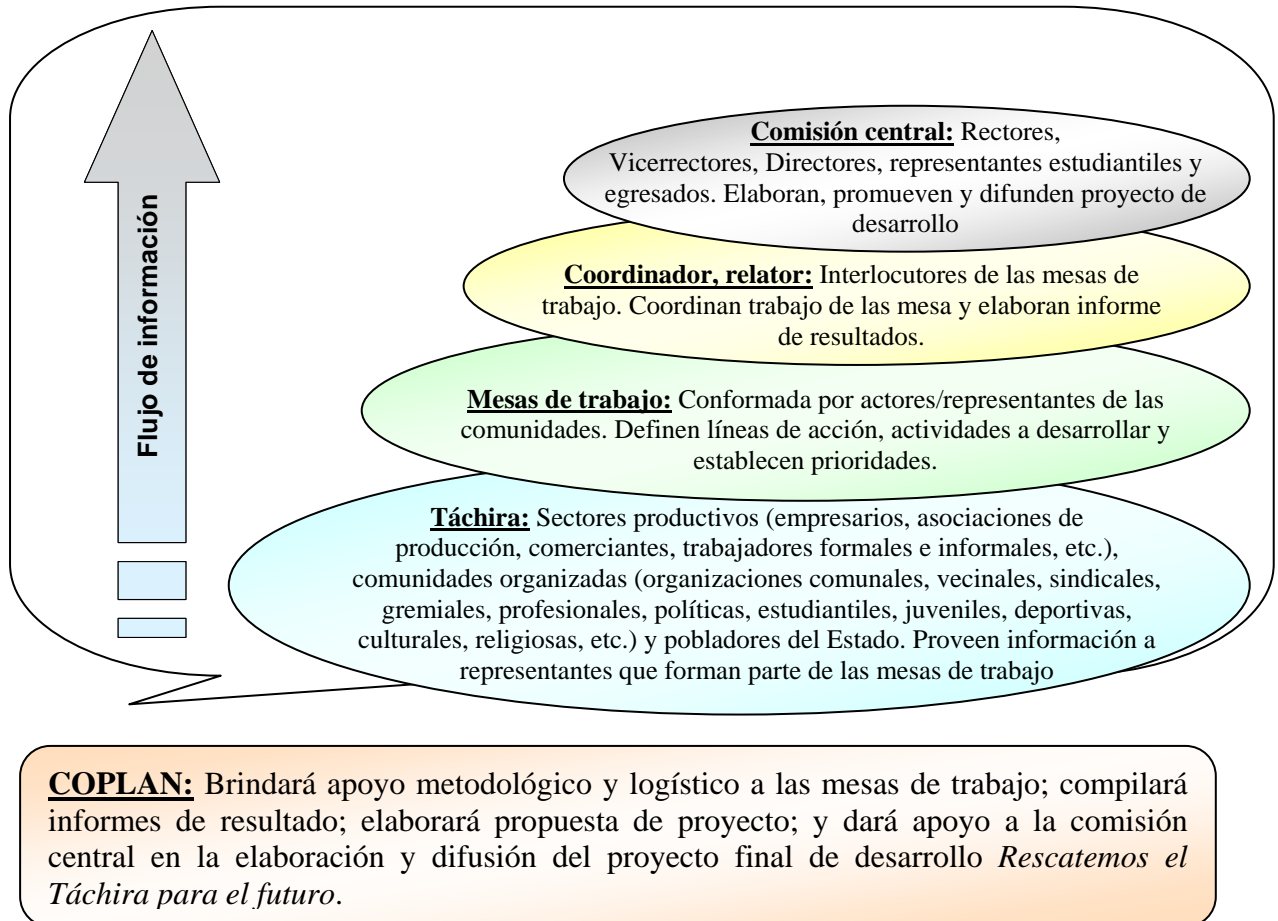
Flujo de información

**Comisión central:** Rectores, Vicerrectores, Directores, representantes estudiantiles y egresados. Elaboran, promueven y difunden proyecto de desarrollo

**Coordinador, relator:** Interlocutores de las mesas de trabajo. Coordinan trabajo de las mesa y elaboran informe de resultados.

**Mesas de trabajo:** Conformada por actores/representantes de las comunidades. Definen líneas de acción, actividades a desarrollar y establecen prioridades.

**Táchira:** Sectores productivos (empresarios, asociaciones de producción, comerciantes, trabajadores formales e informales, etc.), comunidades organizadas (organizaciones comunales, vecinales, sindicales, gremiales, profesionales, políticas, estudiantiles, juveniles, deportivas, culturales, religiosas, etc.) y pobladores del Estado. Proveen información a representantes que forman parte de las mesas de trabajo

**COPLAN:** Brindará apoyo metodológico y logístico a las mesas de trabajo; compilará informes de resultado; elaborará propuesta de proyecto; y dará apoyo a la comisión central en la elaboración y difusión del proyecto final de desarrollo *Rescatemos el Táchira para el futuro*.